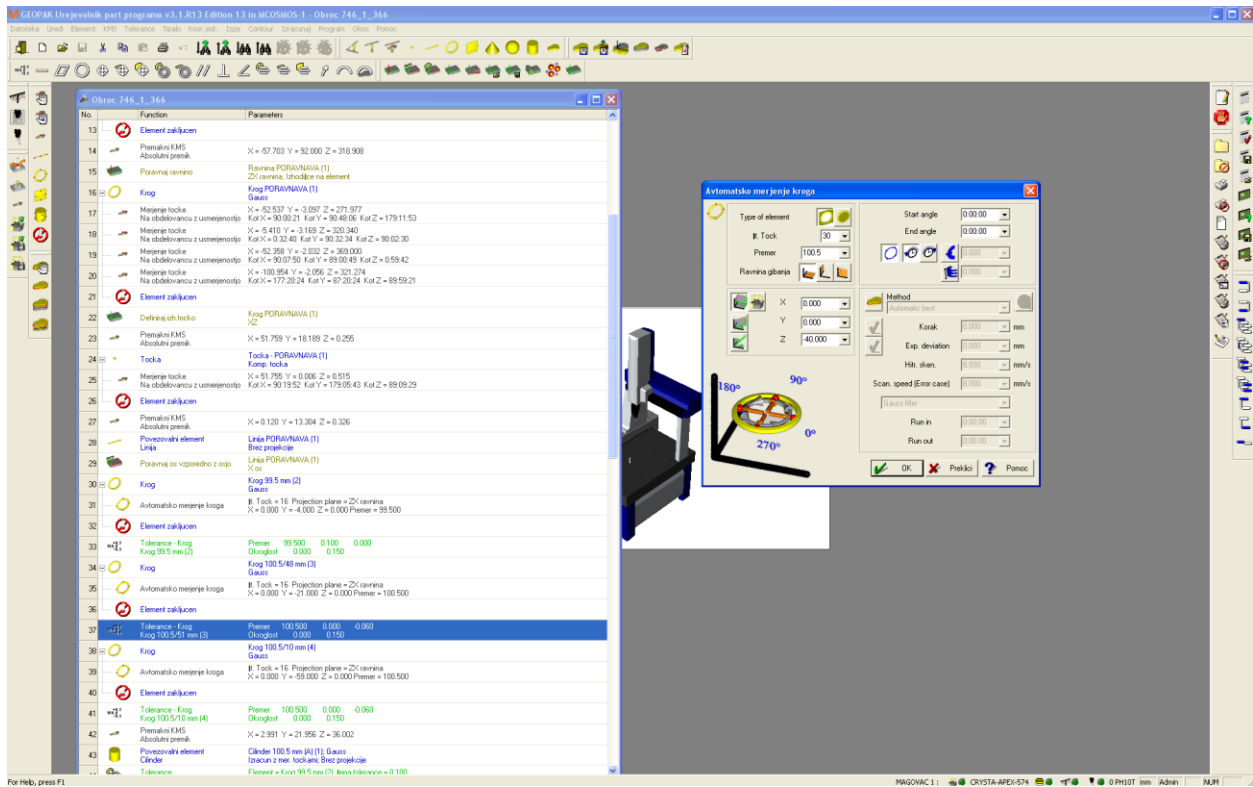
GEOPAK Urejevalnik part programa v3.1.R13 Edition 13 in MCOSMOS-1 - Obroc 746_1_366

Datoteka Uredi Element KMS Tolerance Tipalo Koor.sist. Izpis Contour Izracunaj Program Okno Pomoc

Obroc 746_1_366

| No. | Function | Parameters |
|---|---|---|
| 13 | Element zakljucen | |
| 14 | Premakni KMS Absolutni premik | X = -57.703 Y = 92.000 Z = 318.908 |
| 15 | Poravnaj ravnino | Ravnina PORAVNAVA (1) ZX ravnina, Izhodisce na element |
| 16 | Krog | Krog PORAVNAVA (1) Gauss |
| 17 | Merjenje tocke Na obdelovancu z usmerjenostjo | X = -52.537 Y = -3.097 Z = 271.977 Kot X = 90:00:21 Kot Y = 90:48:06 Kot Z = 179:11:53 |
| 18 | Merjenje tocke Na obdelovancu z usmerjenostjo | X = -5.410 Y = -3.169 Z = 320.340 Kot X = 0:32:40 Kot Y = 90:32:34 Kot Z = 90:02:30 |
| 19 | Merjenje tocke Na obdelovancu z usmerjenostjo | X = -52.358 Y = -2.032 Z = 369.000 Kot X = 90:07:50 Kot Y = 89:00:49 Kot Z = 0:59:42 |
| 20 | Merjenje tocke Na obdelovancu z usmerjenostjo | X = -100.954 Y = -2.056 Z = 321.274 Kot X = 177:20:24 Kot Y = 87:20:24 Kot Z = 89:59:21 |
| 21 | Element zakljucen | |
| 22 | Definiraj izh.tocko | Krog PORAVNAVA (1) XZ |
| 23 | Premakni KMS Absolutni premik | X = 51.759 Y = 18.189 Z = 0.255 |
| 24 | Tocka | Tocka - PORAVNAVA (1) Komp. tocka |
| 25 | Merjenje tocke Na obdelovancu z usmerjenostjo | X = 51.755 Y = 0.006 Z = 0.515 Kot X = 90:19:52 Kot Y = 179:05:43 Kot Z = 89:09:29 |
| 26 | Element zakljucen | |
| 27 | Premakni KMS Absolutni premik | X = 0.120 Y = 13.304 Z = 0.326 |
| 28 | Povezovalni element Linija | Linija PORAVNAVA (1) Brez projekcije |
| 29 | Poravnaj os vzporedno z osjo | Linija PORAVNAVA (1) X os |
| 30 | Krog | Krog 99.5 mm (2) Gauss |
| 31 | Avtomatsko merjenje kroga | ll. Tock = 16 Projection plane = ZX ravnina X = 0.000 Y = -4.000 Z = 0.000 Premer = 99.500 |
| 32 | Element zakljucen | |
| 33 | Tolerance - Krog Krog 99.5 mm (2) | Premer 99.500 0.100 0.000 Okroglost 0.000 0.150 |
| 34 | Krog | Krog 100.5/48 mm (3) Gauss |
| 35 | Avtomatsko merjenje kroga | ll. Tock = 16 Projection plane = ZX ravnina X = 0.000 Y = -21.000 Z = 0.000 Premer = 100.500 |
| 36 | Element zakljucen | |
| 37 | Tolerance - Krog Krog 100.5/51 mm (3) | Premer 100.500 0.000 -0.060 Okroglost 0.000 0.150 |
| 38 | Krog | Krog 100.5/10 mm (4) Gauss |
| 39 | Avtomatsko merjenje kroga | ll. Tock = 16 Projection plane = ZX ravnina X = 0.000 Y = -59.000 Z = 0.000 Premer = 100.500 |
| 40 | Element zakljucen | |
| 41 | Tolerance - Krog Krog 100.5/10 mm (4) | Premer 100.500 0.000 -0.060 Okroglost 0.000 0.150 |
| 42 | Premakni KMS Absolutni premik | X = 2.991 Y = 21.956 Z = 36.002 |
| 43 | Povezovalni element Cilinder | Cilinder 100.5 mm (A) (1); Gauss Izracun z mer. tockami; Brez projekcije |
| 44 | Tolerance | Element = Krog 99.5 mm (2) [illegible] |

Avtomatsko merjenje kroga

Type of element
ll. Tock 30
Premer 100.5
Ravnina gibanja
Start angle 0:00:00
End angle 0:00:00
0.000
0.000
X 0.000
Y 0.000
Z -40.000
Method
Automatic best
Korak 0.000 mm
Exp. deviation 0.000 mm
Hitr. sken. 0.000 mm/s
Scan. speed (Error case) 0.000 mm/s
Gauss filter
Run in 0:00:00
Run out 0:00:00
180° 90° 0° 270°
OK Preklici Pomoc

For Help, press F1
MAGOVAC 1 : CRYSTA-APEX-574 0 PH10T mm Admin NUM